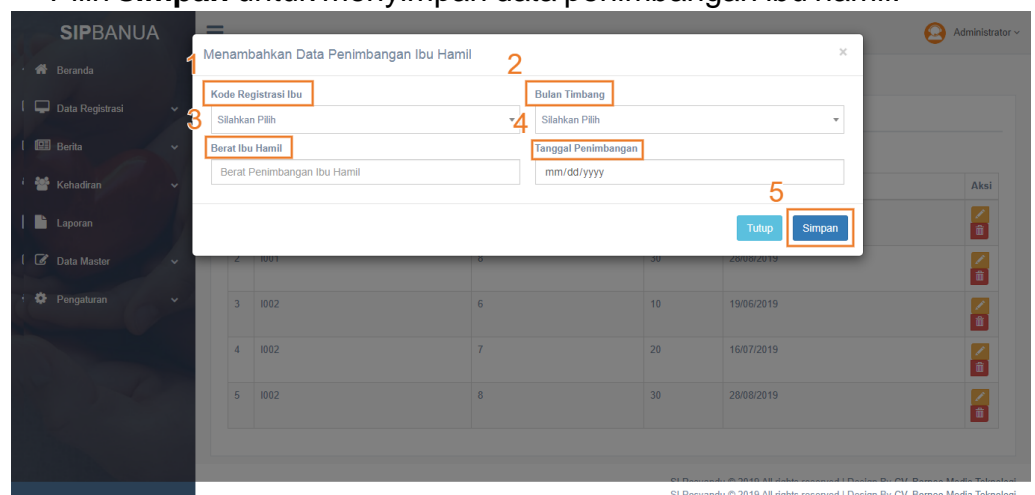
SIPBANUA

Administrator

Beranda

Data Registrasi

Berita

Kehadiran

Laporan

Data Master

Pengaturan

Menambahkan Data Penimbangan Ibu Hamil

×

1

2

Kode Registrasi Ibu

Bulan Timbang

3

Silahkan Pilih

4

Silahkan Pilih

Berat Ibu Hamil

Tanggal Penimbangan

Berat Penimbangan Ibu Hamil

mm/dd/yyyy

5

Tutup

Simpan

Aksi

| 2 | I001 | 8 | 30 | 28/08/2019 |
|---|---|---|---|---|
| 3 | I002 | 6 | 10 | 19/06/2019 |
| 4 | I002 | 7 | 20 | 16/07/2019 |
| 5 | I002 | 8 | 30 | 28/08/2019 |

SI Posyandu © 2019 All rights reserved | Design By CV. Borneo Media Teknologi